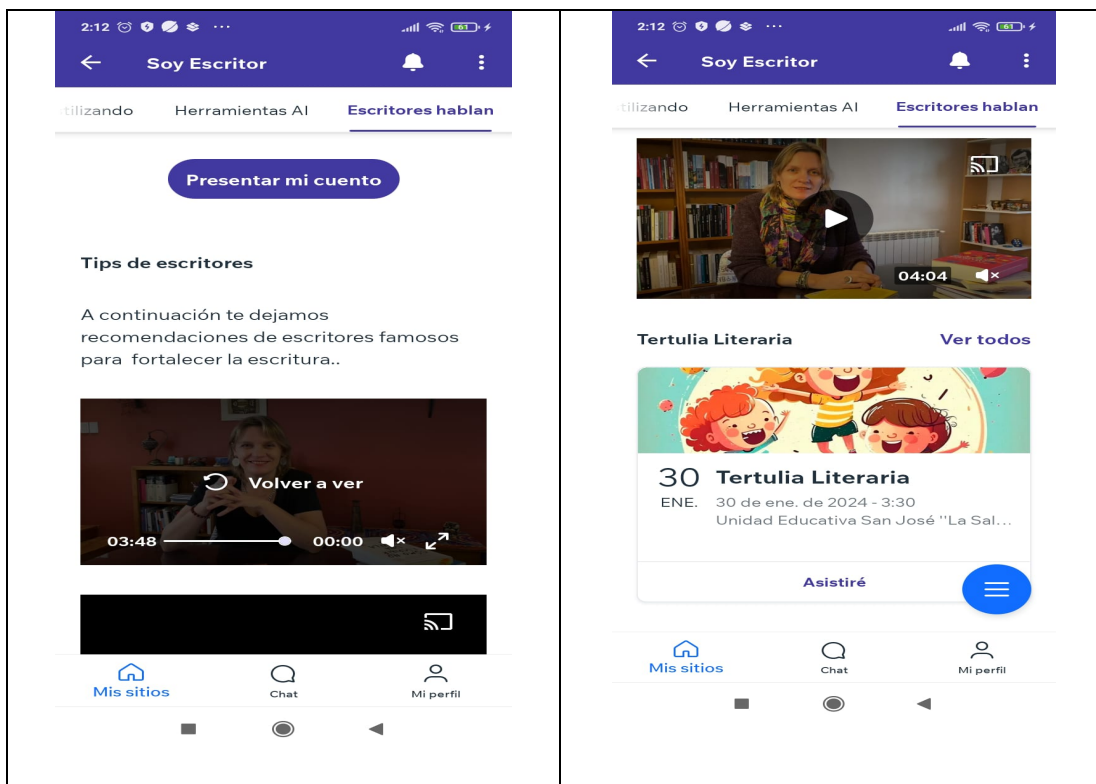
| 2:12 ··· 61<br>Soy Escritor<br>tilizando Herramientas AI Escritores hablan<br>Presentar mi cuento<br>Tips de escritores<br>A continuación te dejamos recomendaciones de escritores famosos para fortalecer la escritura..<br>Volver a ver<br>03:48 00:00<br>Mis sitios Chat Mi perfil | 2:12 ··· 61<br>Soy Escritor<br>tilizando Herramientas AI Escritores hablan<br>04:04<br>Tertulia Literaria Ver todos<br>30 ENE. Tertulia Literaria<br>30 de ene. de 2024 - 3:30<br>Unidad Educativa San José "La Sal...<br>Asistiré<br>Mis sitios Chat Mi perfil |
|---|---|